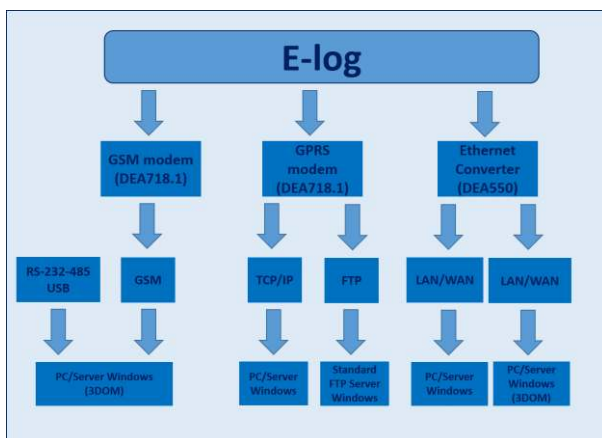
E-log

GSM modem (DEA718.1)

GPRS modem (DEA718.1)

Ethernet Converter (DEA550)

RS-232-485 USB

GSM

TCP/IP

FTP

LAN/WAN

LAN/WAN

PC/Server Windows (3DOM)

PC/Server Windows

Standard FTP Server Windows

PC/Server Windows

PC/Server Windows (3DOM)